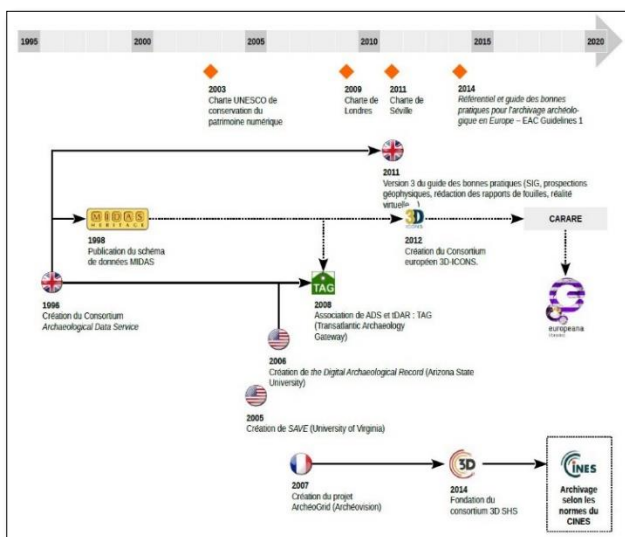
1995
2000
2005
2010
2015
2020

2003
Charte UNESCO de conservation du patrimoine numérique

2009
Charte de Londres

2011
Charte de Séville

2014
Référentiel et guide des bonnes pratiques pour l'archivage archéologique en Europe – EAC Guidelines 1

2011
Version 3 du guide des bonnes pratiques (SIG, prospections géophysiques, rédaction des rapports de fouilles, réalité virtuelle...)

MIDAS HERITAGE

1998
Publication du schéma de données MIDAS

3D ICONS

2012
Création du Consortium européen 3D-ICONS.

CARARE

TAG

2008
Association de ADS et tDAR : TAG (Transatlantic Archaeology Gateway)

europeana

1996
Création du Consortium Archaeological Data Service

2006
Création de the Digital Archaeological Record (Arizona State University)

2005
Création de SAVE (University of Virginia)

2007
Création du projet ArchéoGrid (Archéovision)

3D

2014
Fondation du consortium 3D SHS

CINES

Archivage selon les normes du CINES